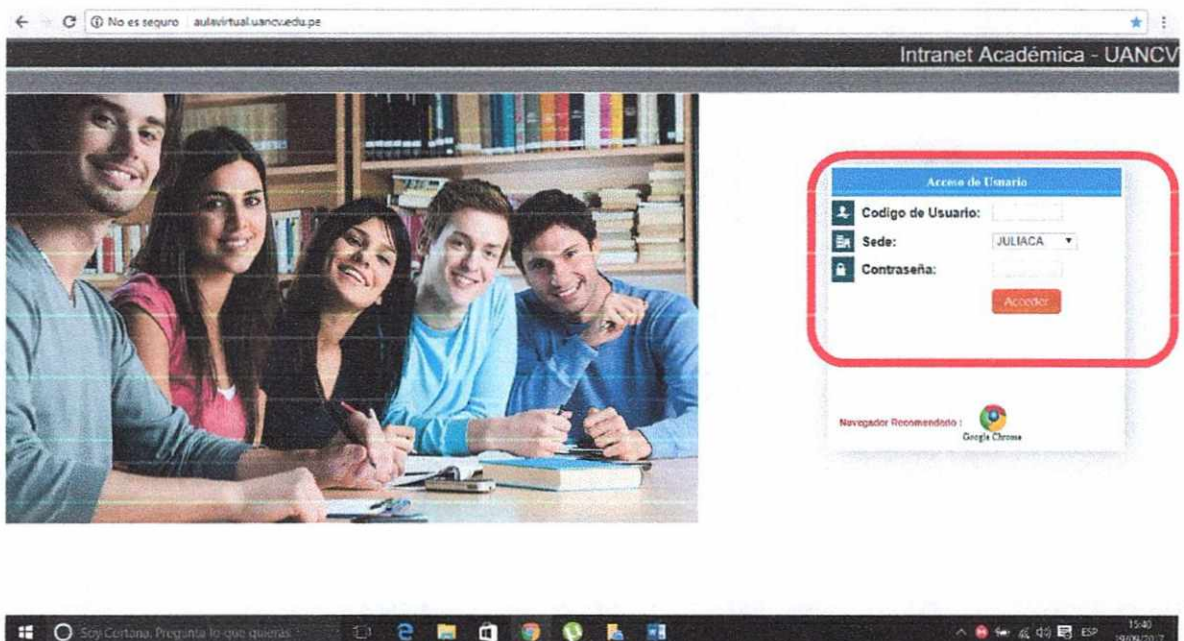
No es seguro aulavirtual.uancv.edu.pe

Intranet Académica - UANCV

Acceso de Usuario

Codigo de Usuario:

Sede: JULIACA

Contraseña:

Acceder

Navegador Recomendado :

Google Chrome

Soy Cortana. Pregunta lo que quieras.

ESP 15:40 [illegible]